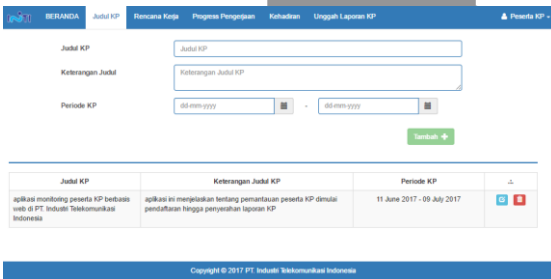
BERANDA Judul KP Rencana Kerja Progress Pengerjaan Kehadiran Unggah Laporan KP Peserta KP

Judul KP
Judul KP

Keterangan Judul
Keterangan Judul KP

Periode KP
dd-mm-yyyy - dd-mm-yyyy

Tambah +

| Judul KP | Keterangan Judul KP | Periode KP | |
|---|---|---|---|
| aplikasi monitoring peserta KP berbasis web di PT. Industri Telekomunikasi Indonesia | aplikasi ini menjelaskan tentang pemantauan peserta KP dimulai pendaftaran hingga penyerahan laporan KP | 11 June 2017 - 09 July 2017 | |

Copyright © 2017 PT. Industri Telekomunikasi Indonesia